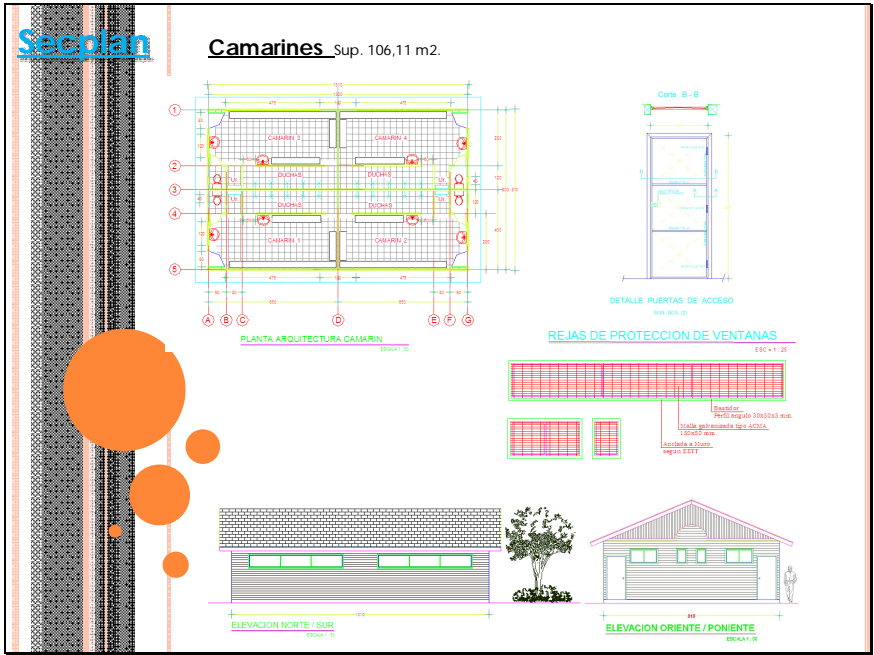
Secplan

Camarines Sup. 106,11 m2.

1
2
3
4
5

475
475

CAMARIN 3
CAMARIN 4
DUCHAS
DUCHAS
DUCHAS
DUCHAS
CAMARIN 1
CAMARIN 2

475
475

A B C D E F G

PLANTA ARQUITECTURA CAMARIN

Corte B - B

DETALLE PUERTAS DE ACCESO

REJAS DE PROTECCION DE VENTANAS

ESC = 1 : 25

Bastidor
Perfil angulo 30x30x3 mm.

Malla galvanizada tipo ACMA
150x50 mm.

Anclado a Muro
segun EETT

ELEVACION NORTE / SUR

ELEVACION ORIENTE / PONIENTE